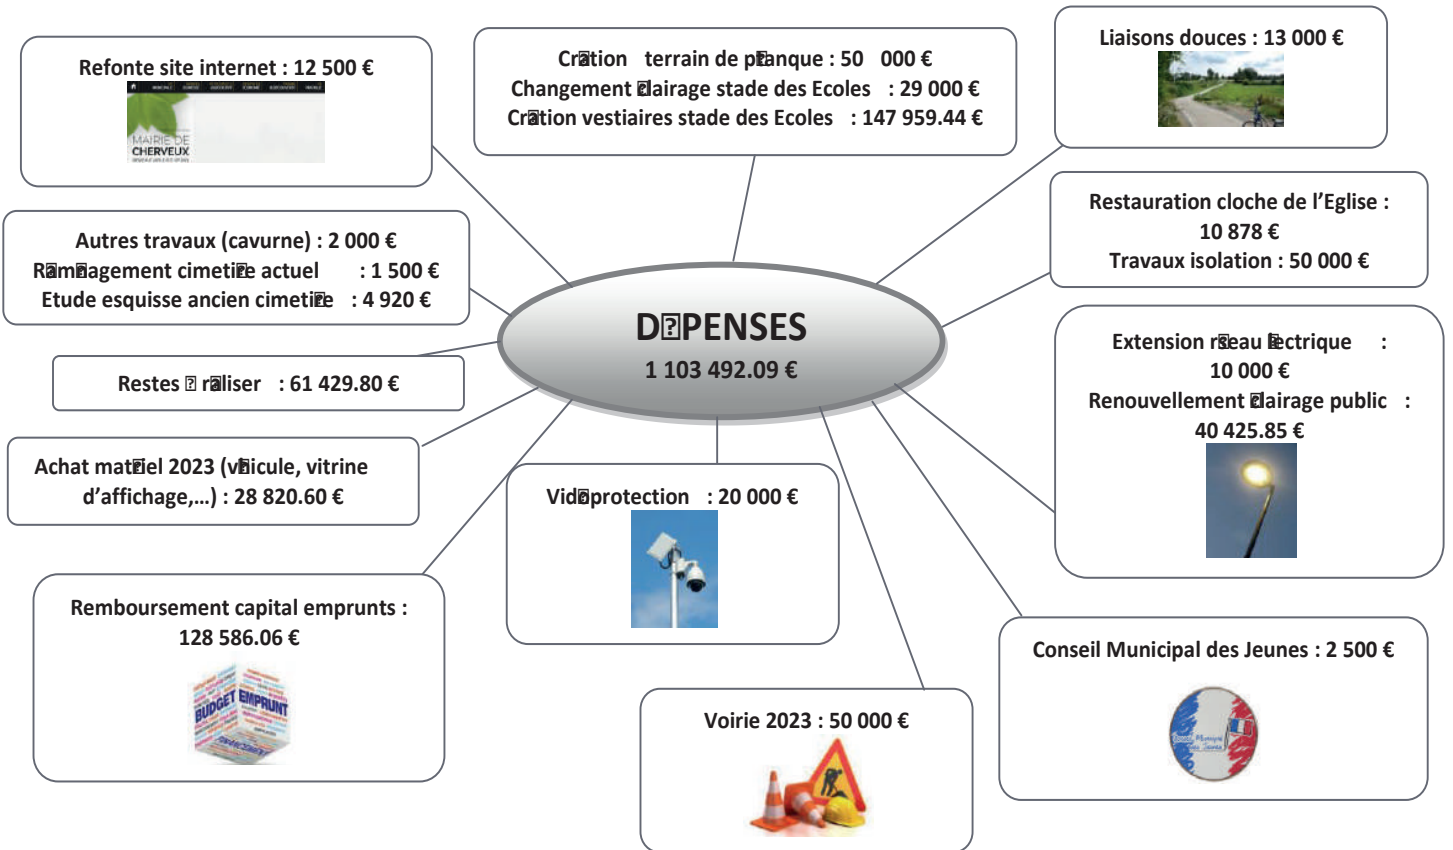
Refonte site internet : 12 500 €

MAIRIE DE CHERVEUX

Cr�tion terrain de p�anque : 50 000 €
Changement �lairage stade des Ecoles : 29 000 €
Cr�tion vestiaires stade des Ecoles : 147 959.44 €

Liaisons douces : 13 000 €

Restauration cloche de l'Eglise : 10 878 €
Travaux isolation : 50 000 €

Autres travaux (cavurne) : 2 000 €
R�m�agement cimeti� actuel : 1 500 €
Etude esquisse ancien cimeti� : 4 920 €

D�PENSES
1 103 492.09 €

Restes � r�liser : 61 429.80 €

Extension r�eau �ectrique : 10 000 €
Renouvellement �lairage public : 40 425.85 €

Achat mat�iel 2023 (v�icule, vitrine d'affichage,...) : 28 820.60 €

Vid�protection : 20 000 €

Remboursement capital emprunts : 128 586.06 €

BUDGET EMPRUNT

Conseil Municipal des Jeunes : 2 500 €

Voirie 2023 : 50 000 €